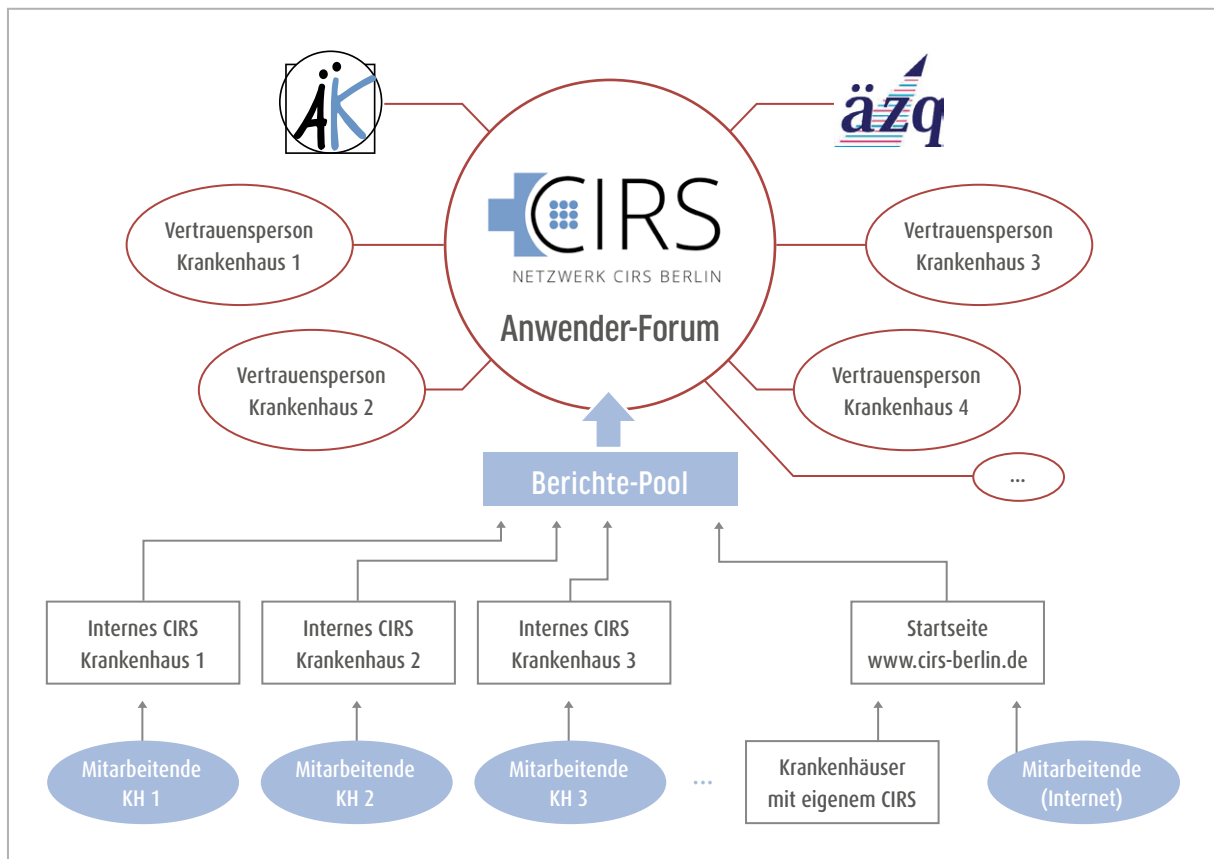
ÄK

äzq

CIRS
NETZWERK CIRS BERLIN
Anwender-Forum

Vertrauensperson Krankenhaus 1

Vertrauensperson Krankenhaus 3

Vertrauensperson Krankenhaus 2

Vertrauensperson Krankenhaus 4

...

Berichte-Pool

Internes CIRS Krankenhaus 1

Internes CIRS Krankenhaus 2

Internes CIRS Krankenhaus 3

Startseite www.cirs-berlin.de

Mitarbeitende KH 1

Mitarbeitende KH 2

Mitarbeitende KH 3

...

Krankenhäuser mit eigenem CIRS

Mitarbeitende (Internet)